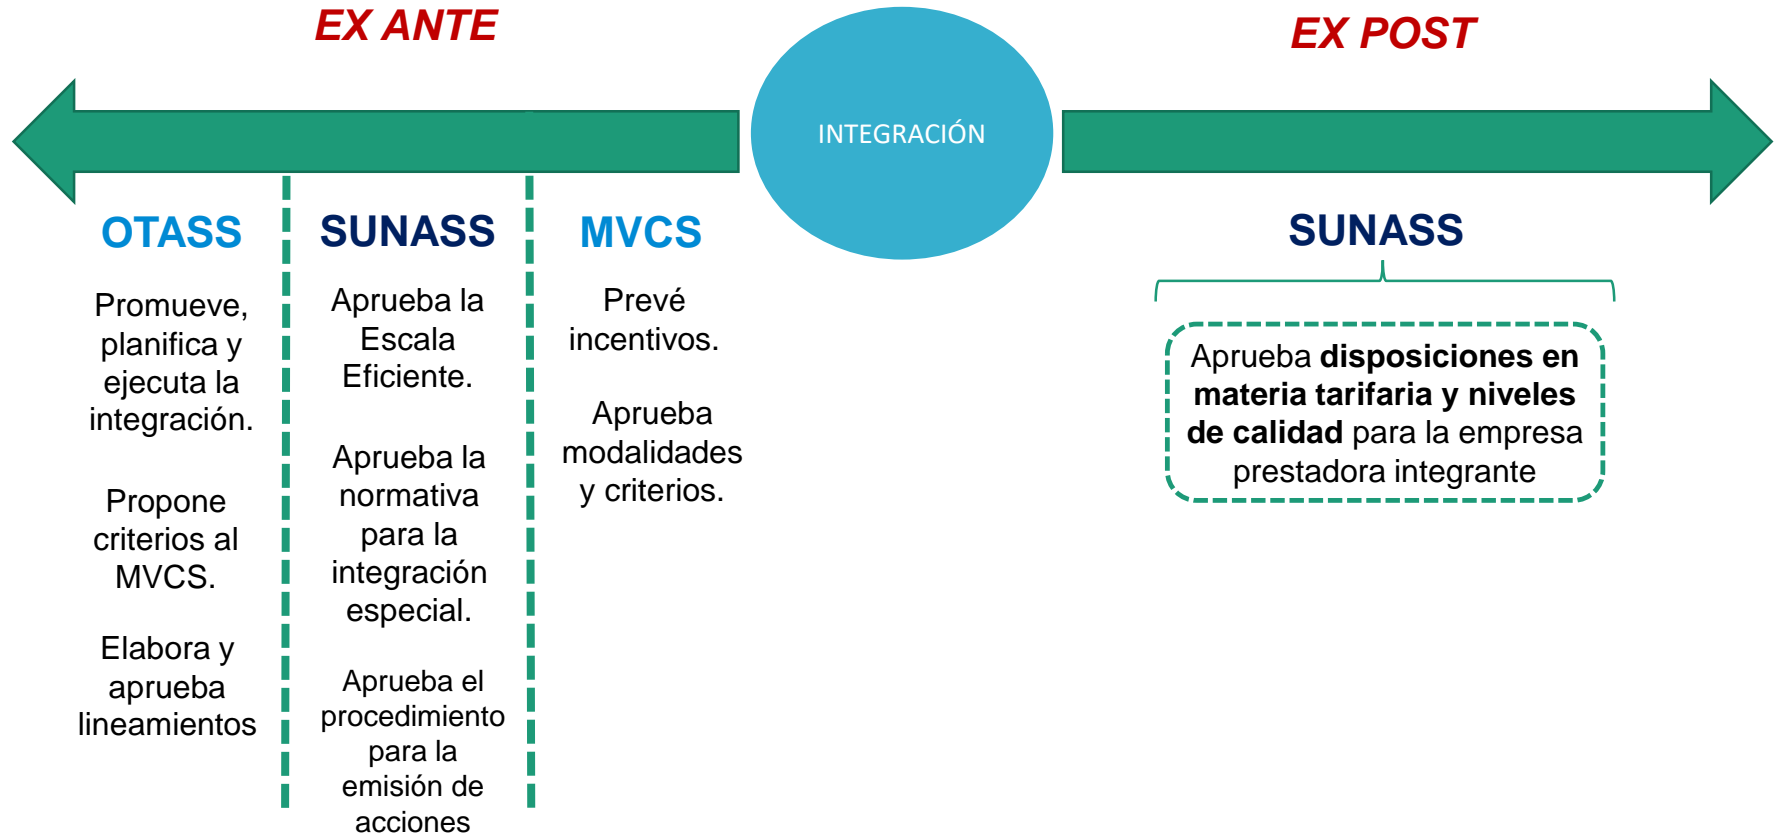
EX ANTE

INTEGRACIÓN

EX POST

OTASS

Promueve, planifica y ejecuta la integración.

Propone criterios al MVCS.

Elabora y aprueba lineamientos

SUNASS

Aprueba la Escala Eficiente.

Aprueba la normativa para la integración especial.

Aprueba el procedimiento para la emisión de acciones

MVCS

Prevé incentivos.

Aprueba modalidades y criterios.

SUNASS

Aprueba **disposiciones en materia tarifaria y niveles de calidad** para la empresa prestadora integrante